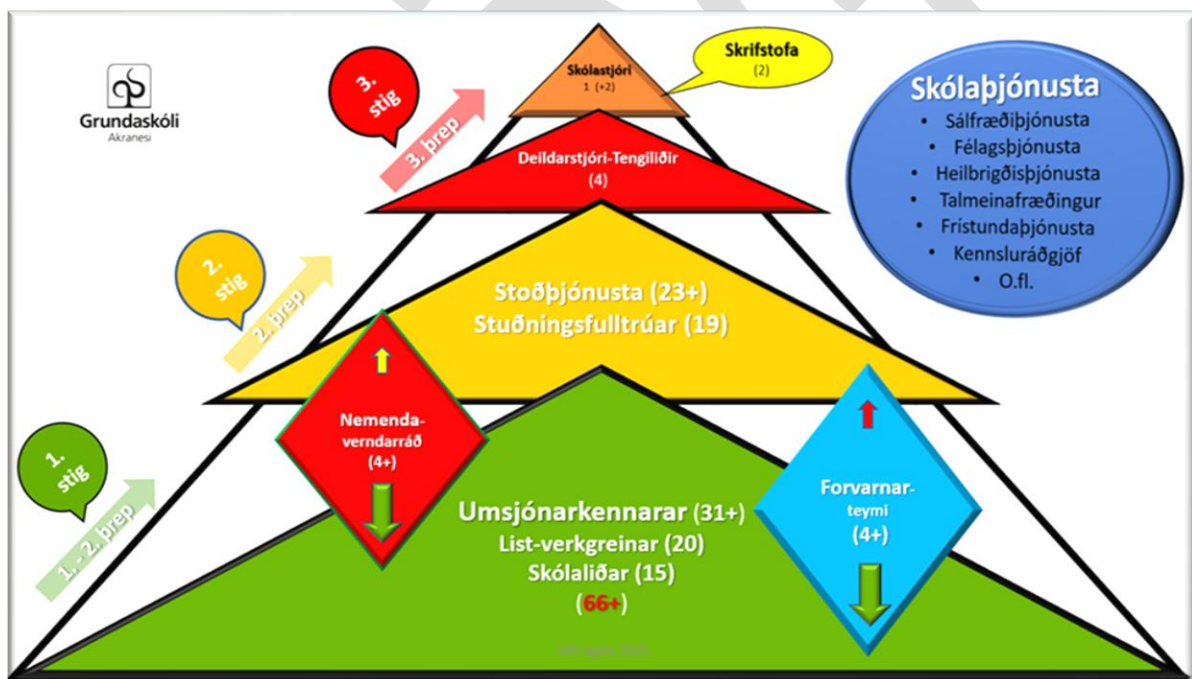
Grundaskóli
Akranesi

3. stig

3. þrep

Skólastjóri
1 (+2)

Skrifstofa
(2)

Skólaþjónusta
• Sálfræðiþjónusta
• Félagsþjónusta
• Heilbrigðisþjónusta
• Talmeinafræðingur
• Frístundaþjónusta
• Kennsluráðgjöf
• O.fl.

Deildarstjóri-Tengiliðir
(4)

2. stig

2. þrep

Stoðþjónusta (23+)
Stuðningsfulltrúar (19)

Nemendaverndarráð
(4+)

1. stig

1. -2. þrep

Umsjónarkennarar (31+)
List-verkgreinar (20)
Skólaliðar (15)
(66+)

Forvarnarteymi
(4+)

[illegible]